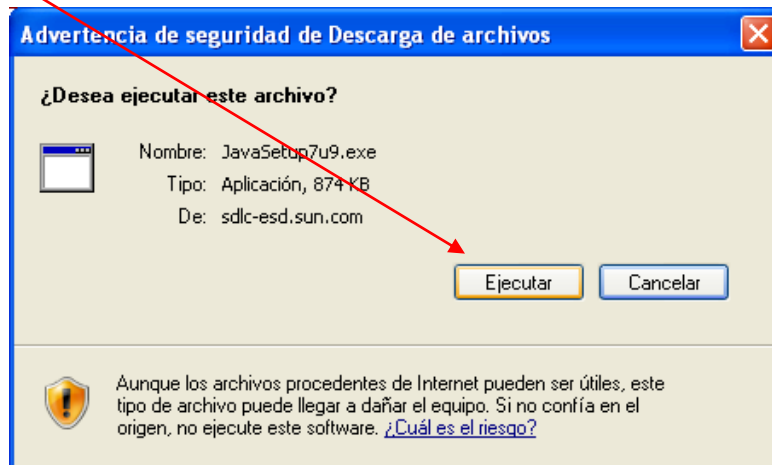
Advertencia de seguridad de Descarga de archivos

¿Desea ejecutar este archivo?

Nombre: JavaSetup7u9.exe
Tipo: Aplicación, 874 KB
De: sdlc-esd.sun.com

Ejecutar
Cancelar

Aunque los archivos procedentes de Internet pueden ser útiles, este tipo de archivo puede llegar a dañar el equipo. Si no confía en el origen, no ejecute este software. ¿Cuál es el riesgo?